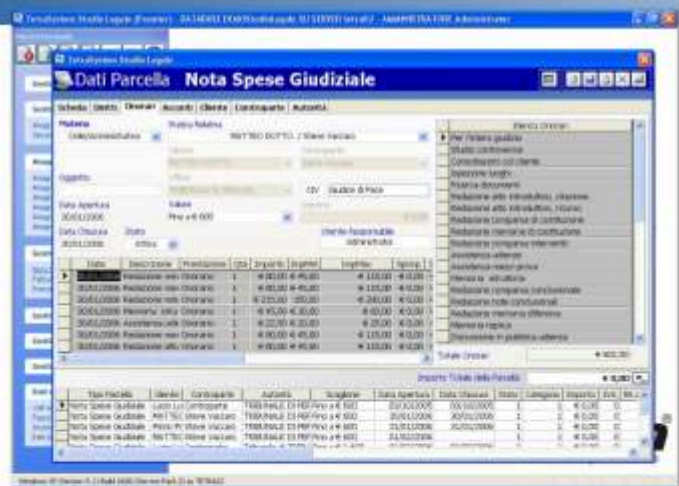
Dati Parcella Nota Spese Giudiziale

Scheda | Giusto | Onorari | Accordo | Cliente | Controparte | Autorità

Materia
Civile/amministrativo

Pratica Relativa
MATTEO DOTTO. / Steve Vaccaro

Oggetto

Data Apertura
30/01/2006

Valore
Fino a € 600

Data Chiusura
30/01/2006

Stato
Attiva

Giudice di Pace

Utente Responsabile
Administrator

| Data | Descrizione | Prestazione | Qta | Importo | Imp. | Esp. |
|---|---|---|---|---|---|---|
| 30/01/2006 | Redazione atto Onorario | | 1 | € 80,00 | € 45,00 | € 110,00 |
| 30/01/2006 | Redazione atto Onorario | | 1 | € 80,00 | € 45,00 | € 110,00 |
| 30/01/2006 | Redazione atto Onorario | | 1 | € 235,00 | 350,00 | € 240,00 |
| 30/01/2006 | Memoria. Atto Onorario | | 1 | € 45,00 | € 30,00 | € 60,00 |
| 30/01/2006 | Assistenza udi Onorario | | 1 | € 22,00 | € 20,00 | € 25,00 |
| 30/01/2006 | Redazione atto Onorario | | 1 | € 80,00 | € 45,00 | € 110,00 |
| 30/01/2006 | Redazione atto Onorario | | 1 | € 80,00 | € 45,00 | € 110,00 |

Elenco Onorari
Per l'intero giudizio
Studio controversia
Consultazioni col cliente
Ispezione luoghi
Ricerca documenti
Redazione atto introduttivo, citazione
Redazione atto introduttivo, ricorso
Redazione comparsa di costituzione
Redazione memoria di costituzione
Redazione comparsa intervento
Assistenza udienze
Assistenza mezzi prova
Memoria istruttoria
Redazione comparsa conclusionale
Redazione note conclusionali
Redazione memoria difensiva
Memoria replica
Discussione in pubblica udienza

Totale Onorari € 903,00

Importo Totale della Parcella € 0,00

| Tipo Parcella | Cliente | Controparte | Autorità | Scaglione | Data Apertura | Data Chiusura | Stato | Categoria | Importo |
|---|---|---|---|---|---|---|---|---|---|
| Nota Spese Giudiziale | Lucio Lu | Controparte | TRIBUNALE DI PER | Fino a € 600 | 03/10/2005 | 03/10/2005 | 1 | 1 | € 0,00 |
| Nota Spese Giudiziale | MATTEO | Steve Vaccaro | TRIBUNALE DI PER | Fino a € 600 | 30/01/2006 | 30/01/2006 | 1 | 1 | € 0,00 |
| Nota Spese Giudiziale | Pietro Pi | Steve Vaccaro | TRIBUNALE DI PER | Fino a € 600 | 31/01/2006 | 31/01/2006 | 1 | 1 | € 0,00 |
| Nota Spese Giudiziale | MATTEO | Steve Vaccaro | TRIBUNALE DI PER | Fino a € 600 | 31/01/2006 | | 1 | 1 | € 0,00 |